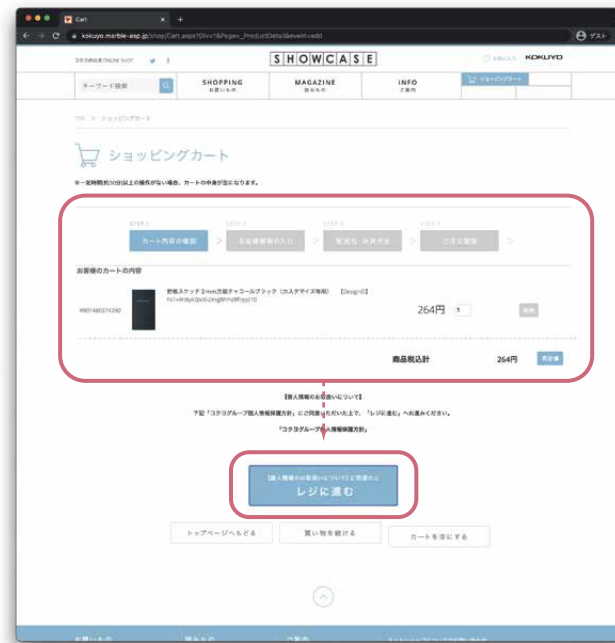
Cart

kokuyo.marble-asp.jp/shop/Cart.aspx?Dlvs1&Pagev_ProductDetail&event=add

ゲスト

コクヨの公式 ONLINE SHOP

SHOWCASE

KOKUYO

キーワード検索

SHOPPING
お買いもの

MAGAZINE
読みもの

INFO
ご案内

ショッピングカート

TOP > ショッピングカート

ショッピングカート

※一定時間(約30分)以上の操作がない場合、カートの中身が空になります。

STEP 1
カート内容の確認

STEP 2
お届け情報の入力

STEP 3
配送先・決済方法

STEP 4
ご注文確認

お客様のカートの内容

野帳スケッチ3mm方眼チャコールブラック（カスタマイズ専用） [Design]

264円 1

削除

商品税込計 264円

再計算

【個人情報のお取扱いについて】

下記「コクヨグループ個人情報保護方針」にご同意いただいた上で、「レジに進む」へお進みください。

「コクヨグループ個人情報保護方針」

「個人情報のお取扱いについて」に同意の上
レジに進む

トップページへもどる

買い物を続ける

カートを空にする